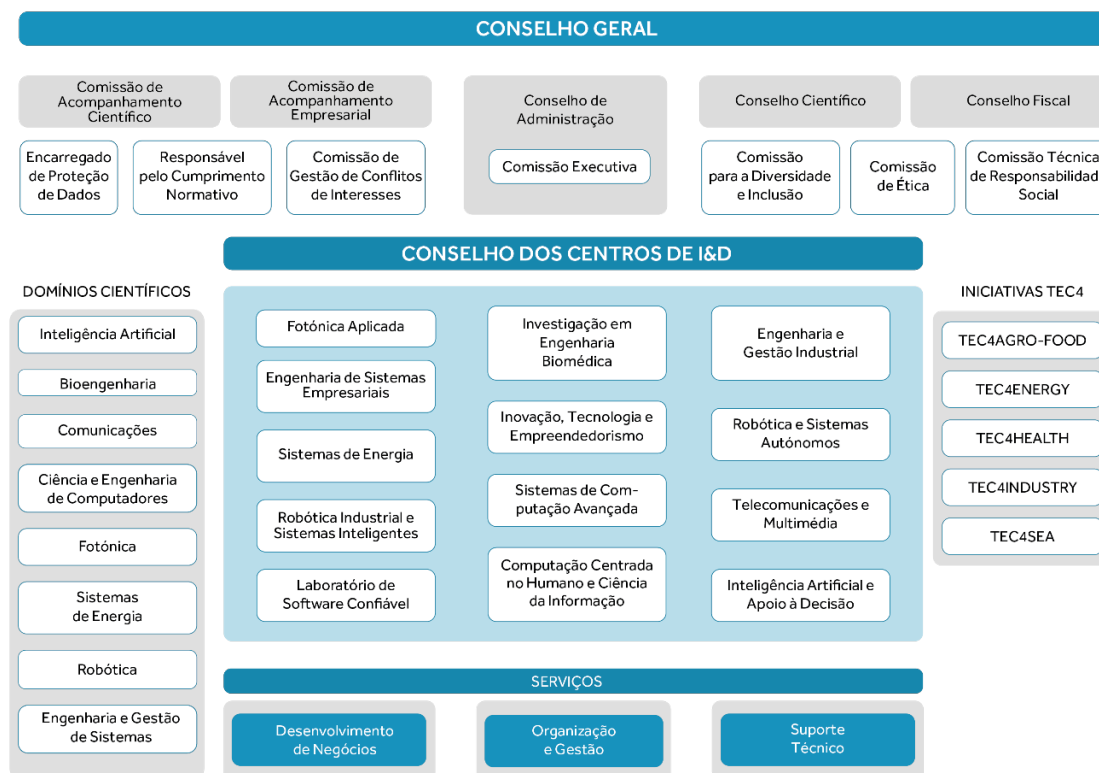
CONSELHO GERAL

Comissão de Acompanhamento Científico

Comissão de Acompanhamento Empresarial

Encarregado de Proteção de Dados

Responsável pelo Cumprimento Normativo

Comissão de Gestão de Conflitos de Interesses

Conselho de Administração

Comissão Executiva

Conselho Científico

Conselho Fiscal

Comissão para a Diversidade e Inclusão

Comissão de Ética

Comissão Técnica de Responsabilidad Social

CONSELHO DOS CENTROS DE I&D

DOMÍNIOS CIENTÍFICOS

Inteligência Artificial

Bioengenharia

Comunicações

Ciência e Engenharia de Computadores

Fotónica

Sistemas de Energia

Robótica

Engenharia e Gestão de Sistemas

Fotónica Aplicada

Engenharia de Sistemas Empresariais

Sistemas de Energia

Robótica Industrial e Sistemas Inteligentes

Laboratório de Software Confiável

Investigação em Engenharia Biomédica

Inovação, Tecnologia e Empreendedorismo

Sistemas de Computação Avançada

Computação Centrada no Humano e Ciência da Informação

Engenharia e Gestão Industrial

Robótica e Sistemas Autónomos

Telecomunicações e Multimédia

Inteligência Artificial e Apoio à Decisão

INICIATIVAS TEC4

TEC4AGRO-FOOD

TEC4ENERGY

TEC4HEALTH

TEC4INDUSTRY

TEC4SEA

SERVIÇOS

Desenvolvimento de Negócios

Organização e Gestão

Suporte Técnico